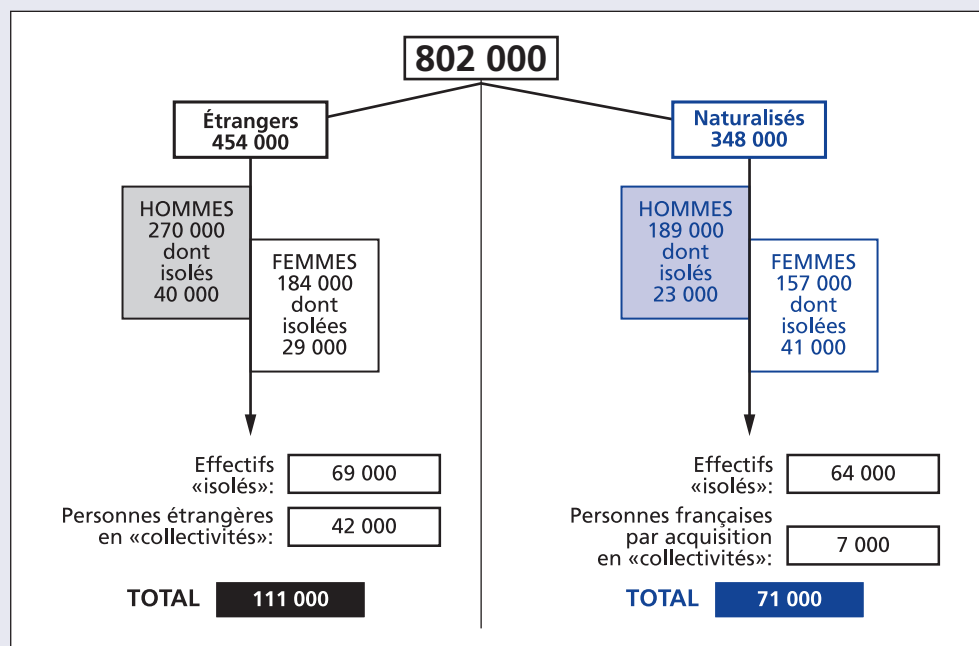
802 000

Étrangers
454 000

HOMMES
270 000
dont
isolés
40 000

FEMMES
184 000
dont
isolées
29 000

Effectifs «isolés»: 69 000

Personnes étrangères en «collectivités»: 42 000

TOTAL 111 000

Naturalisés
348 000

HOMMES
189 000
dont
isolés
23 000

FEMMES
157 000
dont
isolées
41 000

Effectifs «isolés»: 64 000

Personnes françaises par acquisition en «collectivités»: 7 000

TOTAL 71 000